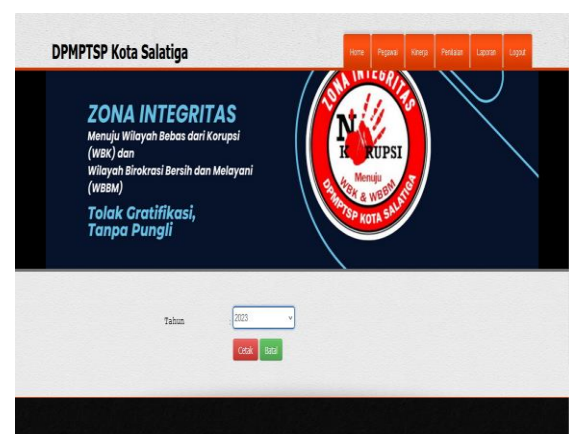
DPMPTSP Kota Salatiga

Home Pegawai Kinerja Penilaian Laporan Logout

ZONA INTEGRITAS
Menuju Wilayah Bebas dari Korupsi (WBK) dan
Wilayah Birokrasi Bersih dan Melayani (WBBM)

Tolak Gratifikasi,
Tanpa Pungli

ZONA INTEGRITAS
NO KORUPSI
Menuju
WBK & WBBM
DPMPTSP KOTA SALATIGA

Tahun 2023

Cetak Batal